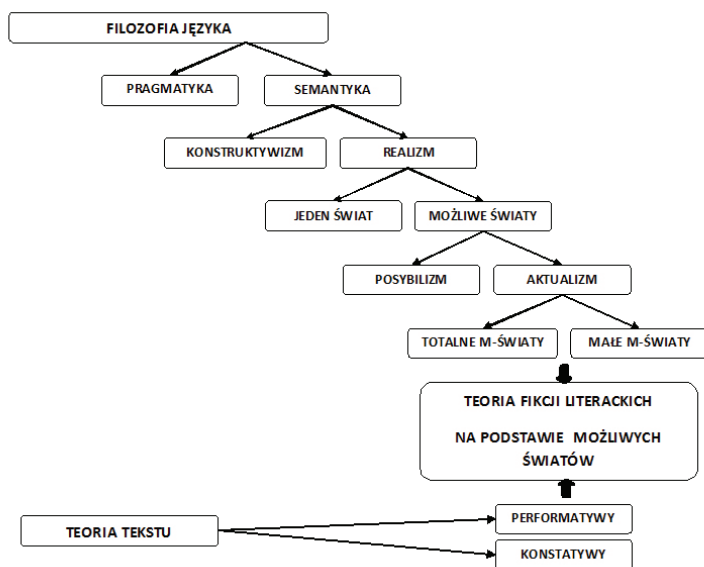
FILOZOFIA JĘZYKA

PRAGMATYKA

SEMANTYKA

KONSTRUKTYWIZM

REALIZM

JEDEN ŚWIAT

MOŻLIWE ŚWIATY

POSYBILIZM

AKTUALIZM

TOTALNE M-ŚWIATY

MAŁE M-ŚWIATY

TEORIA FIKCJI LITERACKICH

NA PODSTAWIE MOŻLIWYCH ŚWIATÓW

TEORIA TEKSTU

PERFORMATYWY

KONSTATYWY